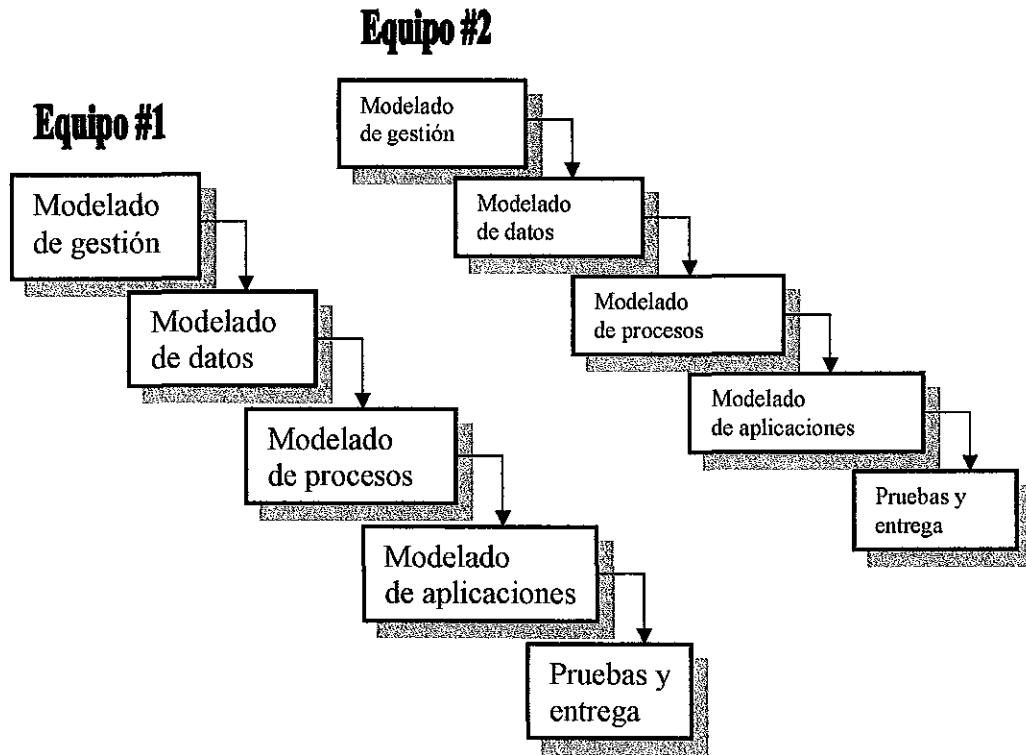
Equipo #2

Modelado de gestión

Modelado de datos

Modelado de procesos

Modelado de aplicaciones

Pruebas y entrega

Equipo #1

Modelado de gestión

Modelado de datos

Modelado de procesos

Modelado de aplicaciones

Pruebas y entrega